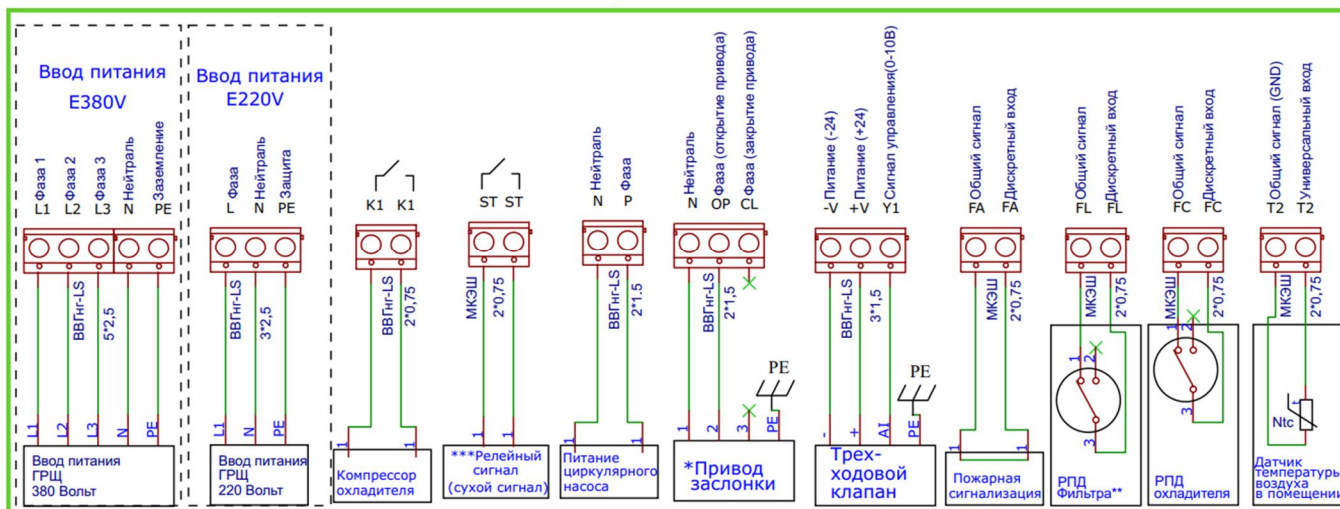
Ввод питания
E380V

Фаза 1 Фаза 2 Фаза 3 Нейтраль Заземление
L1 L2 L3 N PE

ВВГнг-LS 5*2,5

L1 L2 L3 N PE

Ввод питания ГРЩ 380 Вольт

Ввод питания
E220V

Фаза Нейтраль Защита
L N PE

ВВГнг-LS 3*2,5

L1 N PE

Ввод питания ГРЩ 220 Вольт

K1 K1

ВВГнг-LS 2*0,75

1 1

Компрессор охладителя

ST ST

МКЭШ 2*0,75

1 1

***Релейный сигнал (сухой сигнал)

Нейтраль Фаза
N P

ВВГнг-LS 2*1.5

1 1

Питание циркулярного насоса

Нейтраль Фаза (открытие привода) Фаза (закрытие привода)
N OP CL

ВВГнг-LS 2*1,5

PE

1 2 3 PE

*Привод заслонки

-V Питание (-24) +V Питание (+24) Y1 Сигнал управления(0-10В)

ВВГнг-LS 3*1,5

PE

- + AI PE

Трех-ходовой клапан

Общий сигнал Дискретный вход
FA FA

МКЭШ 2*0,75

1 1

Пожарная сигнализация

Общий сигнал Дискретный вход
FL FL

МКЭШ 2*0,75

1 2 3

РПД Фильтра**

Общий сигнал Дискретный вход
FC FC

МКЭШ 2*0,75

1 2 3

РПД охладителя

Общий сигнал (GND) Универсальный вход
T2 T2

МКЭШ 2*0,75

Ntc

Датчик температуры воздуха в помещении